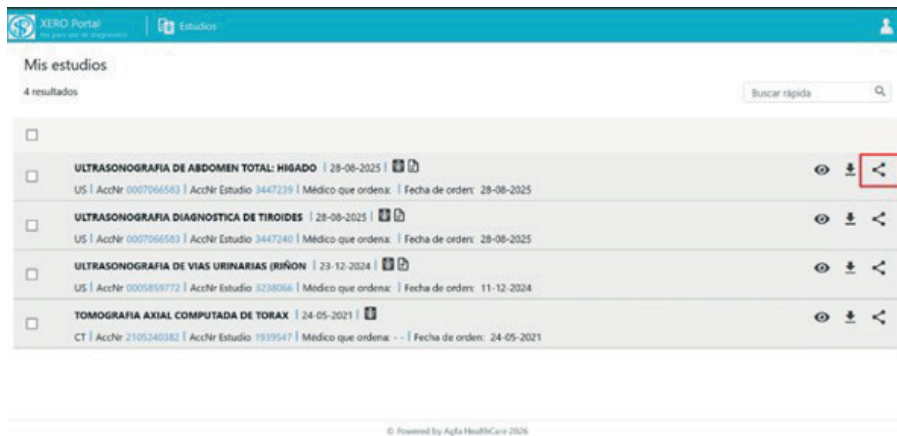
XERO Portal
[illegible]

Estudios

Mis estudios

4 resultados

Buscar rápida

ULTRASONOGRAFIA DE ABDOMEN TOTAL: HIGADO | 28-08-2025 |
US | AccNr 0007066583 | AccNr Estudio 3447239 | Médico que ordena: | Fecha de orden: 28-08-2025

ULTRASONOGRAFIA DIAGNOSTICA DE TIROIDES | 28-08-2025 |
US | AccNr 0007066583 | AccNr Estudio 3447240 | Médico que ordena: | Fecha de orden: 28-08-2025

ULTRASONOGRAFIA DE VIAS URINARIAS (RIÑON | 23-12-2024 |
US | AccNr 0005859772 | AccNr Estudio 3238066 | Médico que ordena: | Fecha de orden: 11-12-2024

TOMOGRAFIA AXIAL COMPUTADA DE TORAX | 24-05-2021 |
CT | AccNr 2105240382 | AccNr Estudio 1939547 | Médico que ordena: - - | Fecha de orden: 24-05-2021

© Powered by Agfa HealthCare 2026